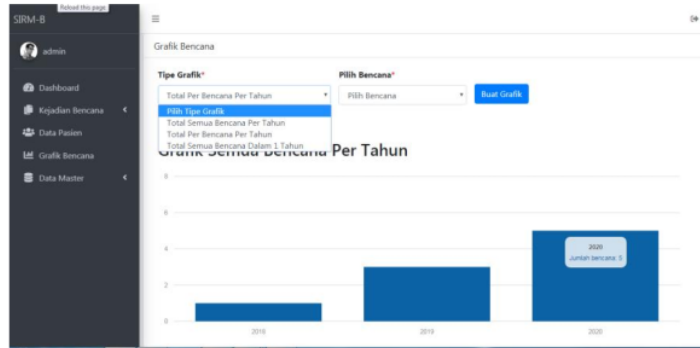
SIRM-B
Reload this page
admin
Dashboard
Kejadian Bencana
Data Pasien
Grafik Bencana
Data Master

Grafik Bencana

Tipe Grafik*
Total Per Bencana Per Tahun
Pilih Tipe Grafik
Total Semua Bencana Per Tahun
Total Per Bencana Per Tahun
Total Semua Bencana Dalam 1 Tahun

Pilih Bencana*
Pilih Bencana
Buat Grafik

Grafik Semua Bencana Per Tahun

8
6
4
2
0

2020
Jumlah bencana: 5

2018
2019
2020